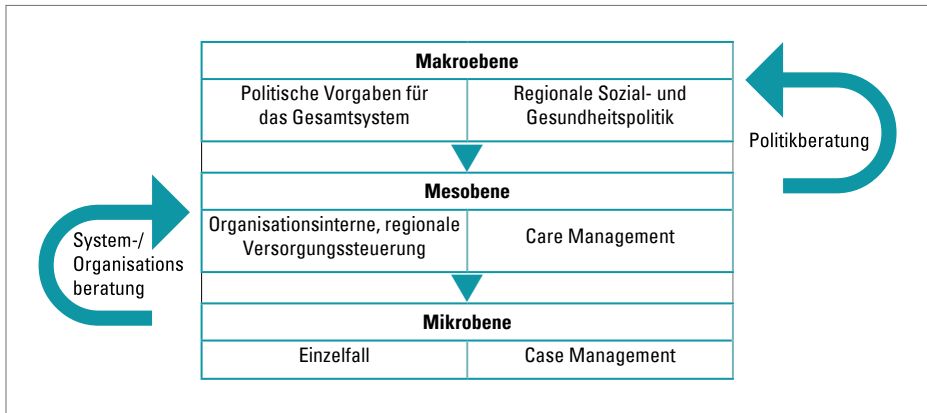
Makroebene

| Politische Vorgaben für das Gesamtsystem | Regionale Sozial- und Gesundheitspolitik |
|---|---|

Politikberatung

Mesobene

| Organisationsinterne, regionale Versorgungssteuerung | Care Management |
|---|---|

System-/ Organisations beratung

Mikrobene

| Einzelfall | Case Management |
|---|---|